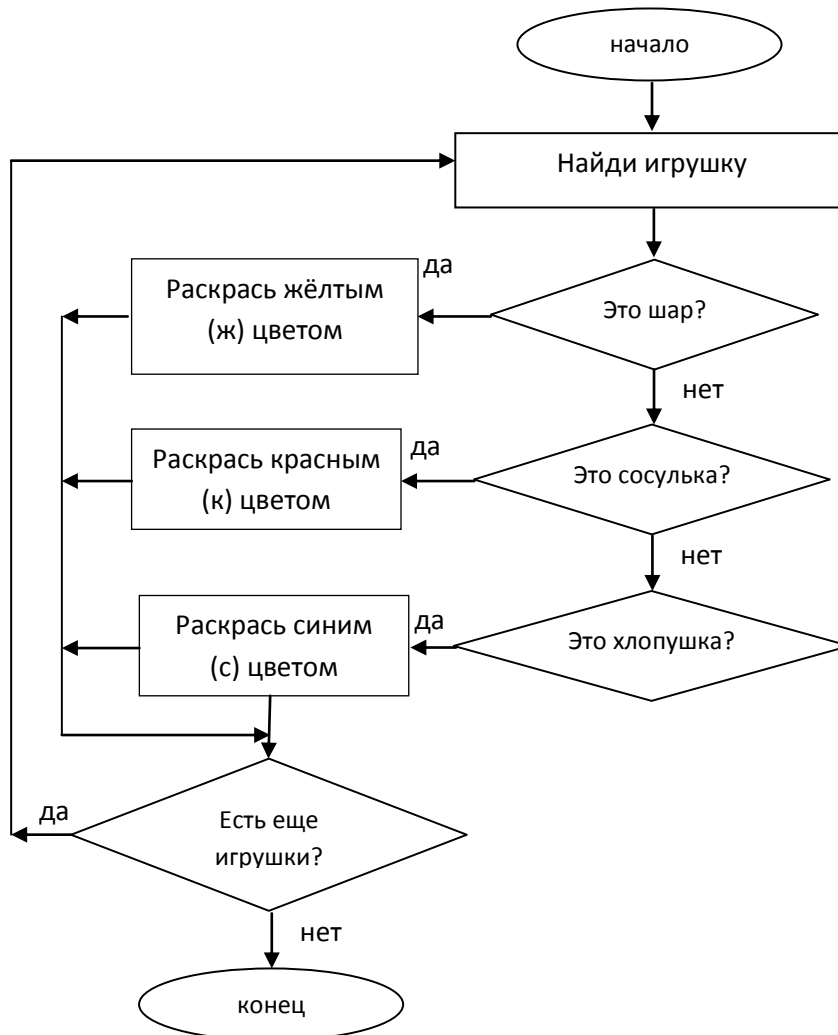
начало

Найди игрушку

да

Раскрась жёлтым (ж) цветом

Это шар?

нет

да

Раскрась красным (к) цветом

Это сосулька?

нет

да

Раскрась синим (с) цветом

Это хлопушка?

да

Есть еще игрушки?

нет

конец